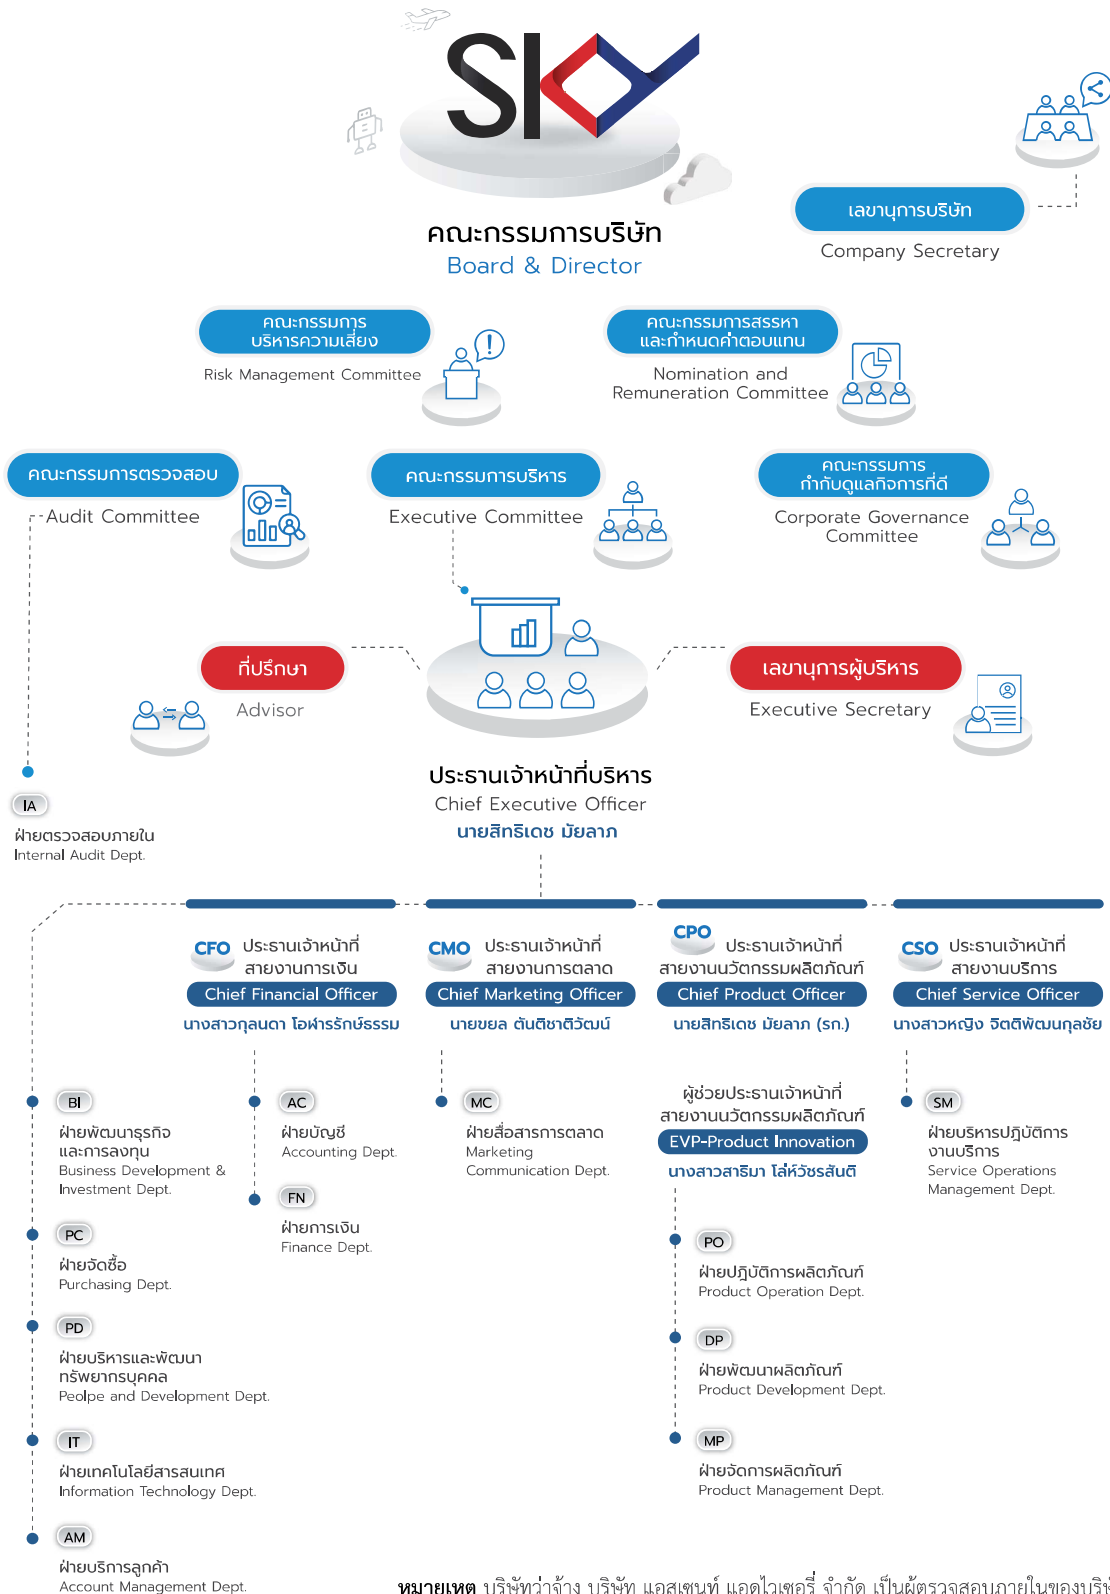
SKY

คณะกรรมการบริษัท
Board & Director

เลขานุการบริษัท
Company Secretary

คณะกรรมการบริหารความเสี่ยง
Risk Management Committee

คณะกรรมการสรรหาและกำหนดค่าตอบแทน
Nomination and Remuneration Committee

คณะกรรมการตรวจสอบ
Audit Committee

คณะกรรมการบริหาร
Executive Committee

คณะกรรมการกำกับดูแลกิจการที่ดี
Corporate Governance Committee

ที่ปรึกษา
Advisor

เลขานุการผู้บริหาร
Executive Secretary

ประธานเจ้าหน้าที่บริหาร
Chief Executive Officer
นายสิทธิเดช มัยลาภ

IA
ฝ่ายตรวจสอบภายใน
Internal Audit Dept.

CFO ประธานเจ้าหน้าที่สายงานการเงิน
Chief Financial Officer
นางสาวกุลนดา โอฬารรักษ์ธรรม

CMO ประธานเจ้าหน้าที่สายงานการตลาด
Chief Marketing Officer
นายขยล ตันติชาติวัฒน์

CPO ประธานเจ้าหน้าที่สายงานนวัตกรรมผลิตภัณฑ์
Chief Product Officer
นายสิทธิเดช มัยลาภ (รก.)

CSO ประธานเจ้าหน้าที่สายงานบริการ
Chief Service Officer
นางสาวหญิง จิตติพัฒนกุลชัย

BI
ฝ่ายพัฒนาธุรกิจและการลงทุน
Business Development & Investment Dept.

PC
ฝ่ายจัดซื้อ
Purchasing Dept.

PD
ฝ่ายบริหารและพัฒนาทรัพยากรบุคคล
Peolpe and Development Dept.

IT
ฝ่ายเทคโนโลยีสารสนเทศ
Information Technology Dept.

AM
ฝ่ายบริการลูกค้า
Account Management Dept.

AC
ฝ่ายบัญชี
Accounting Dept.

FN
ฝ่ายการเงิน
Finance Dept.

MC
ฝ่ายสื่อสารการตลาด
Marketing Communication Dept.

ผู้ช่วยประธานเจ้าหน้าที่สายงานนวัตกรรมผลิตภัณฑ์
EVP-Product Innovation
นางสาวสาริมา โล่ห์วัชรสันติ

PO
ฝ่ายปฏิบัติการผลิตภัณฑ์
Product Operation Dept.

DP
ฝ่ายพัฒนาผลิตภัณฑ์
Product Development Dept.

MP
ฝ่ายจัดการผลิตภัณฑ์
Product Management Dept.

SM
ฝ่ายบริหารปฏิบัติการงานบริการ
Service Operations Management Dept.

หมายเหตุ บริษัทว่าจ้าง บริษัท แอสเซนท์ แอดไวเซอรี่ จำกัด เป็นผู้ตรวจสอบภายในของบริษั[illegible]